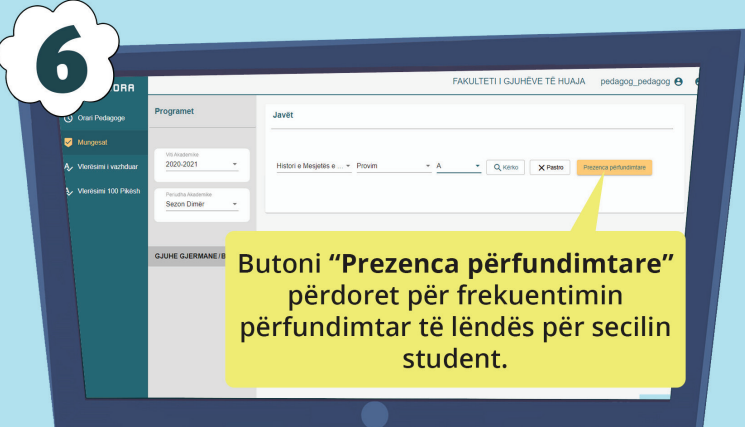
6

ORA

FAKULTETI I GJUHËVE TË HUAJA pedagog_pedagog

Orari Pedagoge
Mungesat
Vlerësimi i vazhduar
Vlerësimi 100 Pikësh

Programet

Viti Akademike
2020-2021

Periudha Akademike
Sezon Dimër

GJUHE GJERMANE / B

Javët

Histori e Mesjetës e ...
Provim
A
Kërko
Pastro
Prezenca përfundimtare

Butoni **"Prezenca përfundimtare"** përdoret për frekuentimin përfundimtar të lëndës për secilin student.